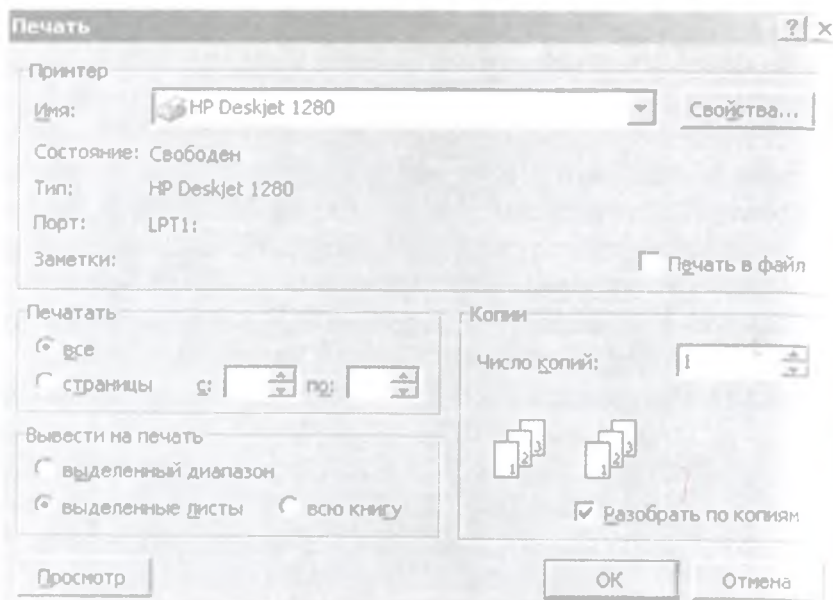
Печать

?| ×

Принтер

Имя: HP Deskjet 1280

Свойства...

Состояние: Свободен

Тип: HP Deskjet 1280

Порт: LPT1:

Заметки:

Печать в файл

Печатать

все

страницы с: по:

Копии

Число копий: 1

1 2 3

1 2 3

Вывести на печать

выделенный диапазон

выделенные листы

всю книгу

Разобрать по копиям

Просмотр

OK

Отмена